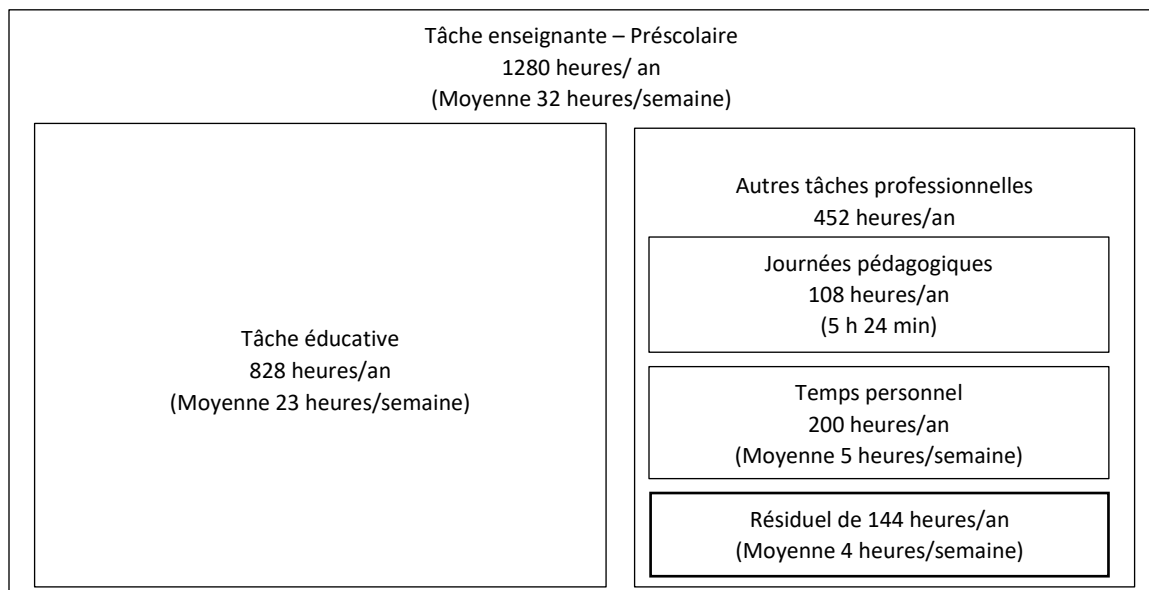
Tâche enseignante – Préscolaire
1280 heures/ an
(Moyenne 32 heures/semaine)

Tâche éducative
828 heures/an
(Moyenne 23 heures/semaine)

Autres tâches professionnelles
452 heures/an

Journées pédagogiques
108 heures/an
(5 h 24 min)

Temps personnel
200 heures/an
(Moyenne 5 heures/semaine)

Résiduel de 144 heures/an
(Moyenne 4 heures/semaine)